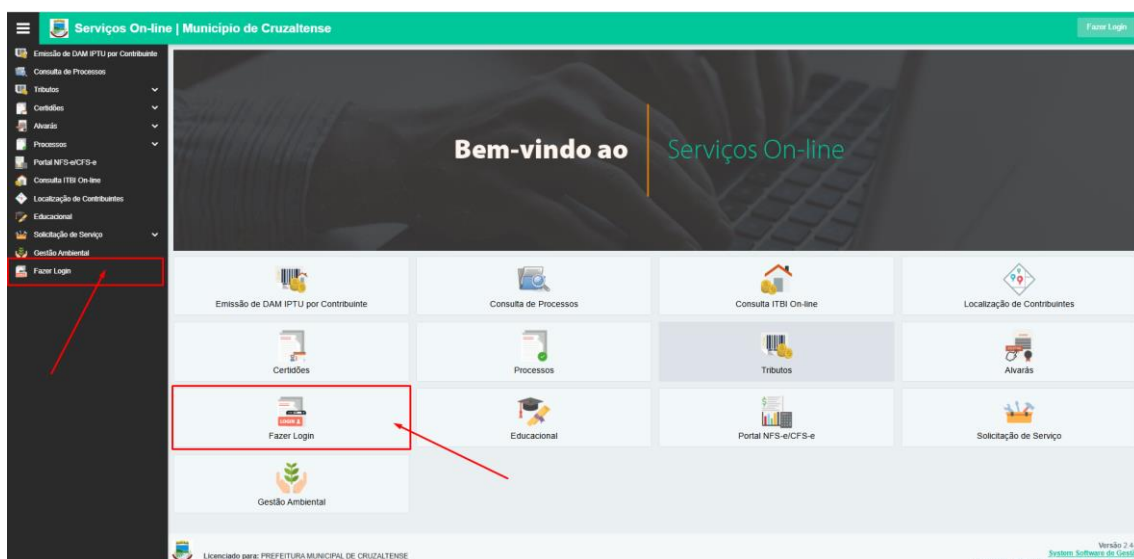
Serviços On-line | Município de Cruzaltense

Fazer Login

Emissão de DAM IPTU por Contribuinte
Consulta de Processos
Tributos
Certidões
Alvarás
Processos
Portal NFS-e/CFS-e
Consulta ITBI On-line
Localização de Contribuintes
Educacional
Solicitação de Serviço
Gestão Ambiental
Fazer Login

Bem-vindo ao Serviços On-line

Emissão de DAM IPTU por Contribuinte
Consulta de Processos
Consulta ITBI On-line
Localização de Contribuintes
Certidões
Processos
Tributos
Alvarás
LOGIN
Fazer Login
Educacional
Portal NFS-e/CFS-e
Solicitação de Serviço
Gestão Ambiental

Licenciado para: PREFEITURA MUNICIPAL DE CRUZALTENSE

Versão 2.4
System Software de Gest